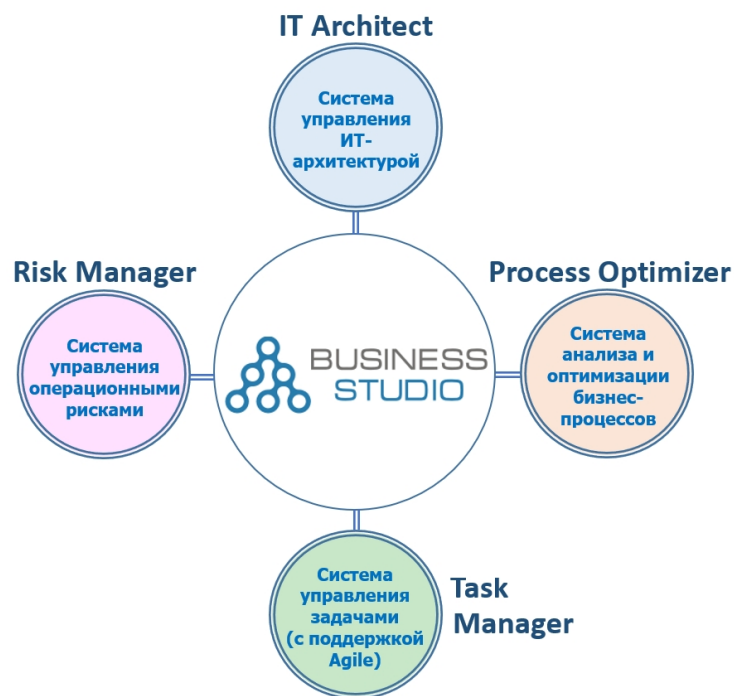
IT Architect

Система управления ИТ-архитектурой

Risk Manager

Система управления операционными рисками

BUSINESS STUDIO

Process Optimizer

Система анализа и оптимизации бизнес-процессов

Система управления задачами (с поддержкой Agile)

Task Manager